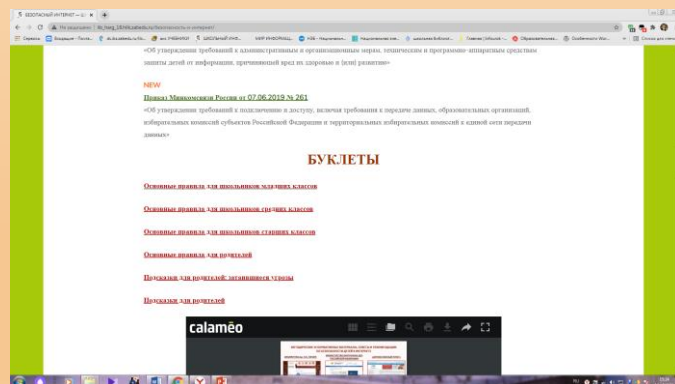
БЕЗОПАСНЫЙ ИНТЕРНЕТ — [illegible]

Не защищено | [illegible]

Сервисы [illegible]

«Об утверждении требований к административным и организационным мерам, техническим и программно-аппаратным средствам защиты детей от информации, причиняющей вред их здоровью и (или) развитию»

NEW

Приказ Минкомсвязи России от 07.06.2019 № 261

«Об утверждении требований к подключению к доступу, включая требования к передаче данных, образовательных организаций, избирательных комиссий субъектов Российской Федерации и территориальных избирательных комиссий к единой сети передачи данных»

БУКЛЕТЫ

Основные правила для школьников младших классов

Основные правила для школьников средних классов

Основные правила для школьников старших классов

Основные правила для родителей

Подсказки для родителей: затаившиеся угрозы

Подсказки для родителей

calaméo